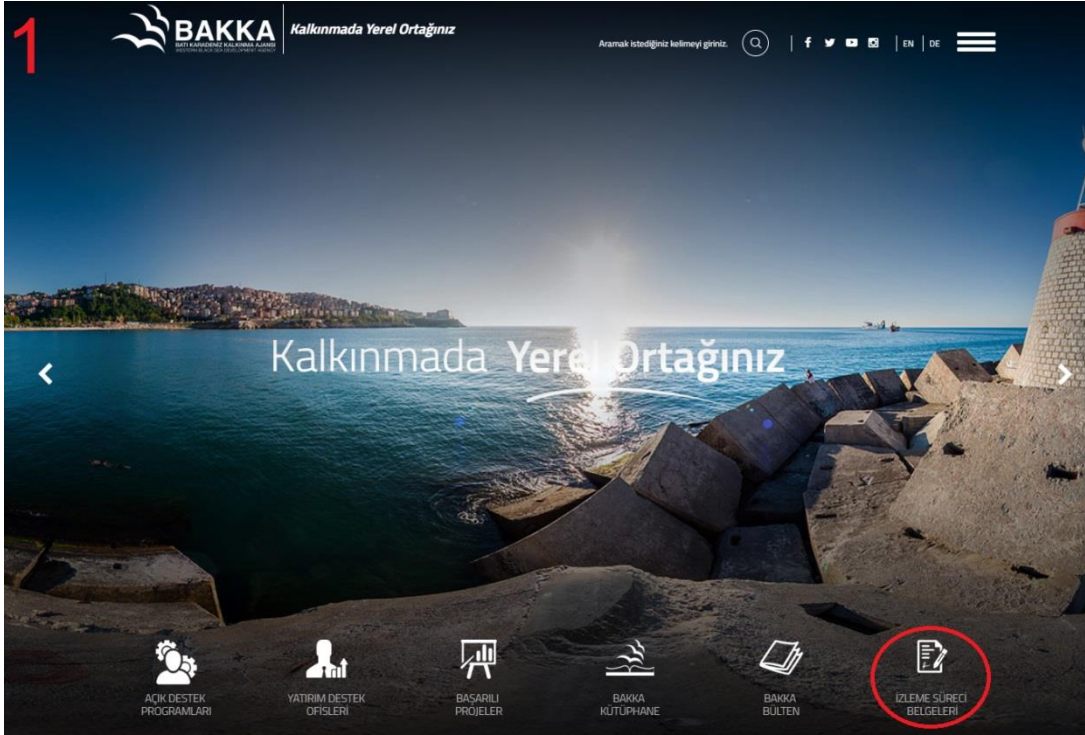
1

BAKKA
BATI KARADENİZ KALKINMA AJANSI
WESTERN BLACK SEA DEVELOPMENT AGENCY

Kalkınmada Yerel Ortağınız

Aramak istediğiniz kelimeyi giriniz.

EN | DE

Kalkınmada Yerel Ortağınız

AÇIK DESTEK PROGRAMLARI

YATIRIM DESTEK OFİSLERİ

BAŞARILI PROJELER

BAKKA KÜTÜPHANE

BAKKA BÜLTEN

İZLEME SÜRECİ BELGELERİ